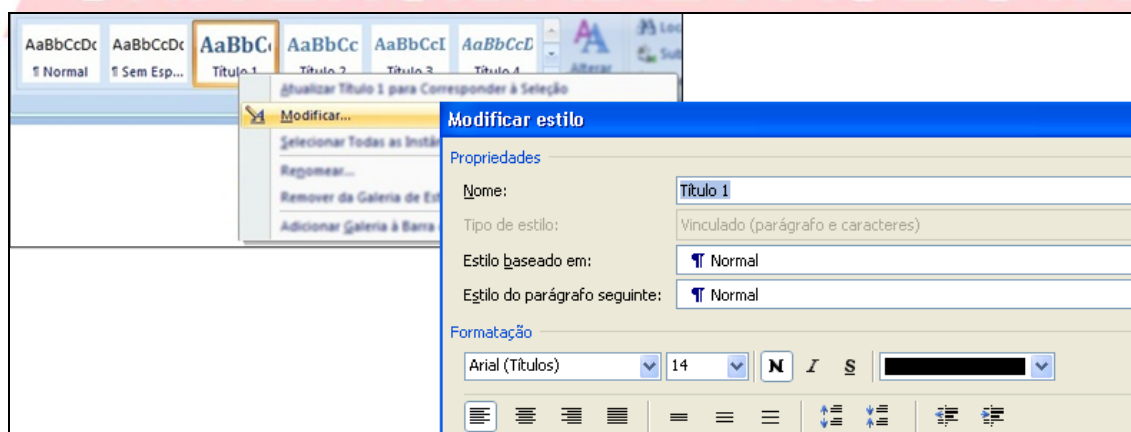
AaBbCcDc
¶ Normal
AaBbCcDc
¶ Sem Esp...
AaBbC
Título 1
AaBbCc
Título 2
AaBbCcI
Título 3
AaBbCcD
Título 4
Alterar
Loc
Sub

Atualizar Título 1 para Corresponder à Seleção
Modificar...
Selecionar Todas as Instân
Renomear...
Remover da Galeria de Esti
Adicionar Galeria à Barra

Modificar estilo
Propriedades
Nome: Título 1
Tipo de estilo: Vinculado (parágrafo e caracteres)
Estilo baseado em: ¶ Normal
Estilo do parágrafo seguinte: ¶ Normal
Formatação
Arial (Títulos)
14
N
I
S